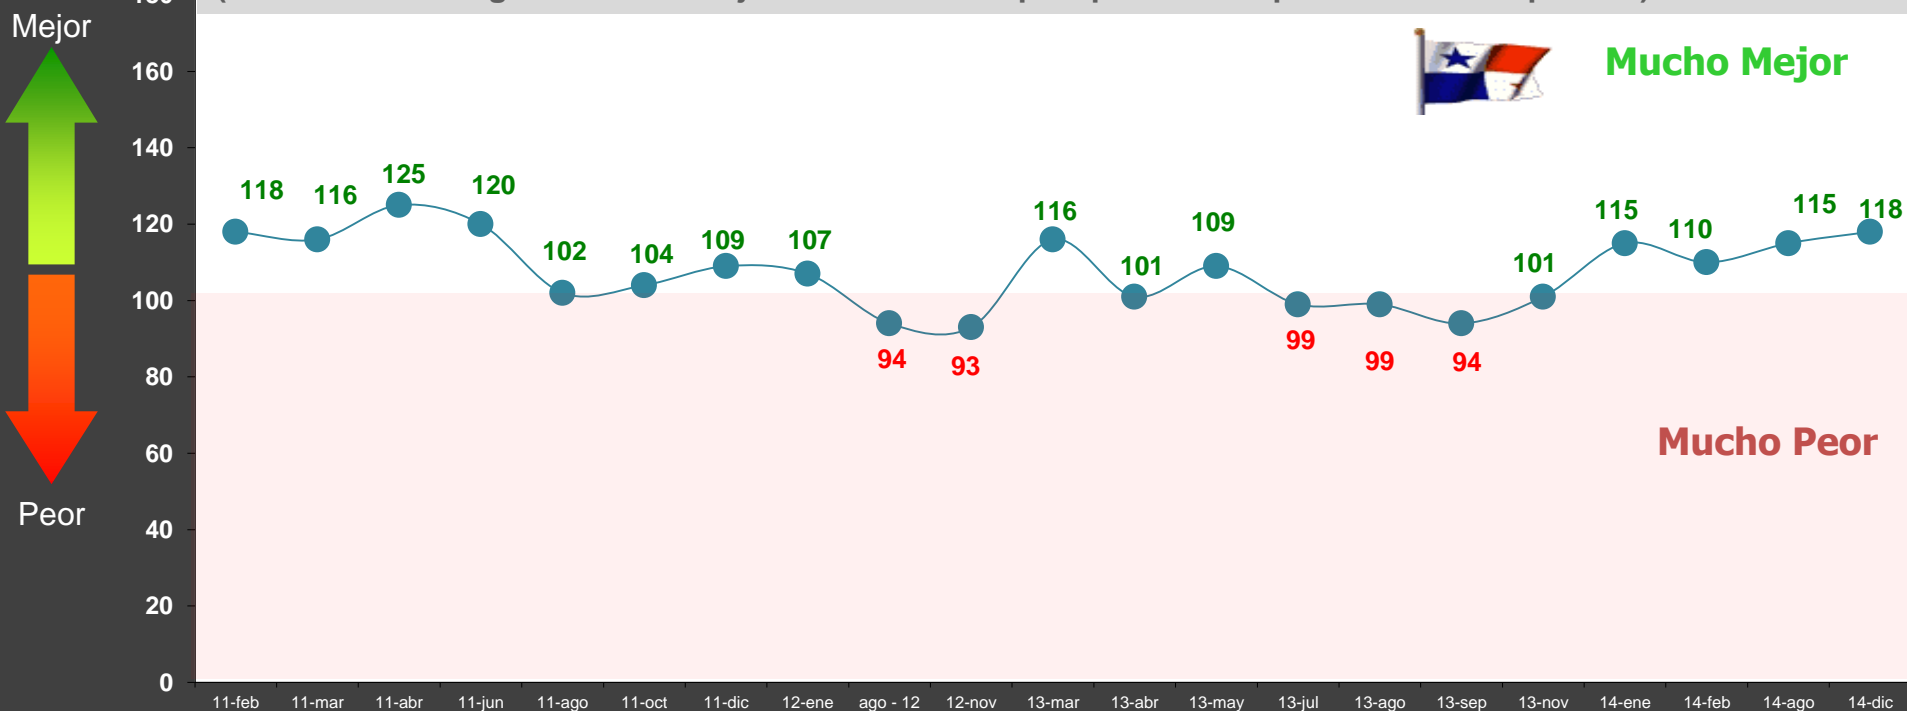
Mejor

Peor

160
140
120
100
80
60
40
20
0

Mucho Mejor

118 116 125 120 102 104 109 107 94 93 116 101 109 99 99 94 101 115 110 115 118

Mucho Peor

11-feb 11-mar 11-abr 11-jun 11-ago 11-oct 11-dic 12-ene ago - 12 12-nov 13-mar 13-abr 13-may 13-jul 13-ago 13-sep 13-nov 14-ene 14-feb 14-ago 14-dic